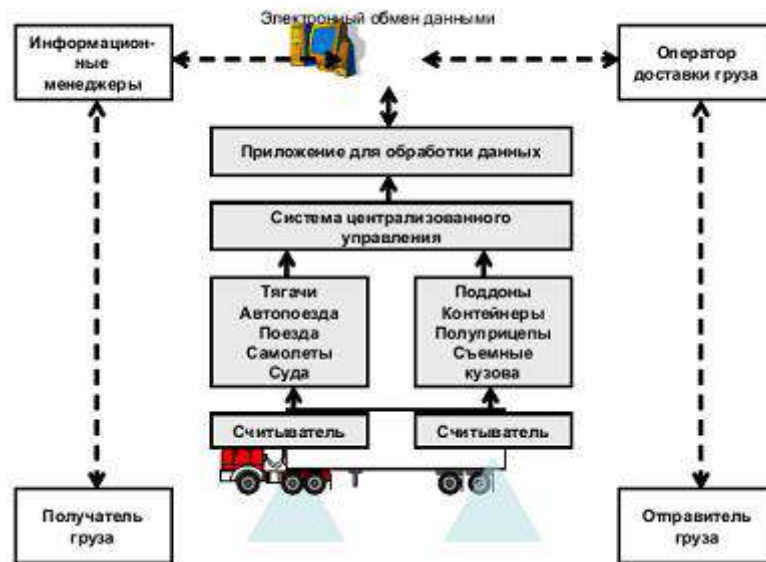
Электронный обмен данными

Информационные менеджеры

Оператор доставки груза

Приложение для обработки данных

Система централизованного управления

Тягачи
Автопоезда
Поезда
Самолеты
Суда

Поддоны
Контейнеры
Полуприцепы
Съемные кузова

Считыватель

Считыватель

Получатель груза

Отправитель груза